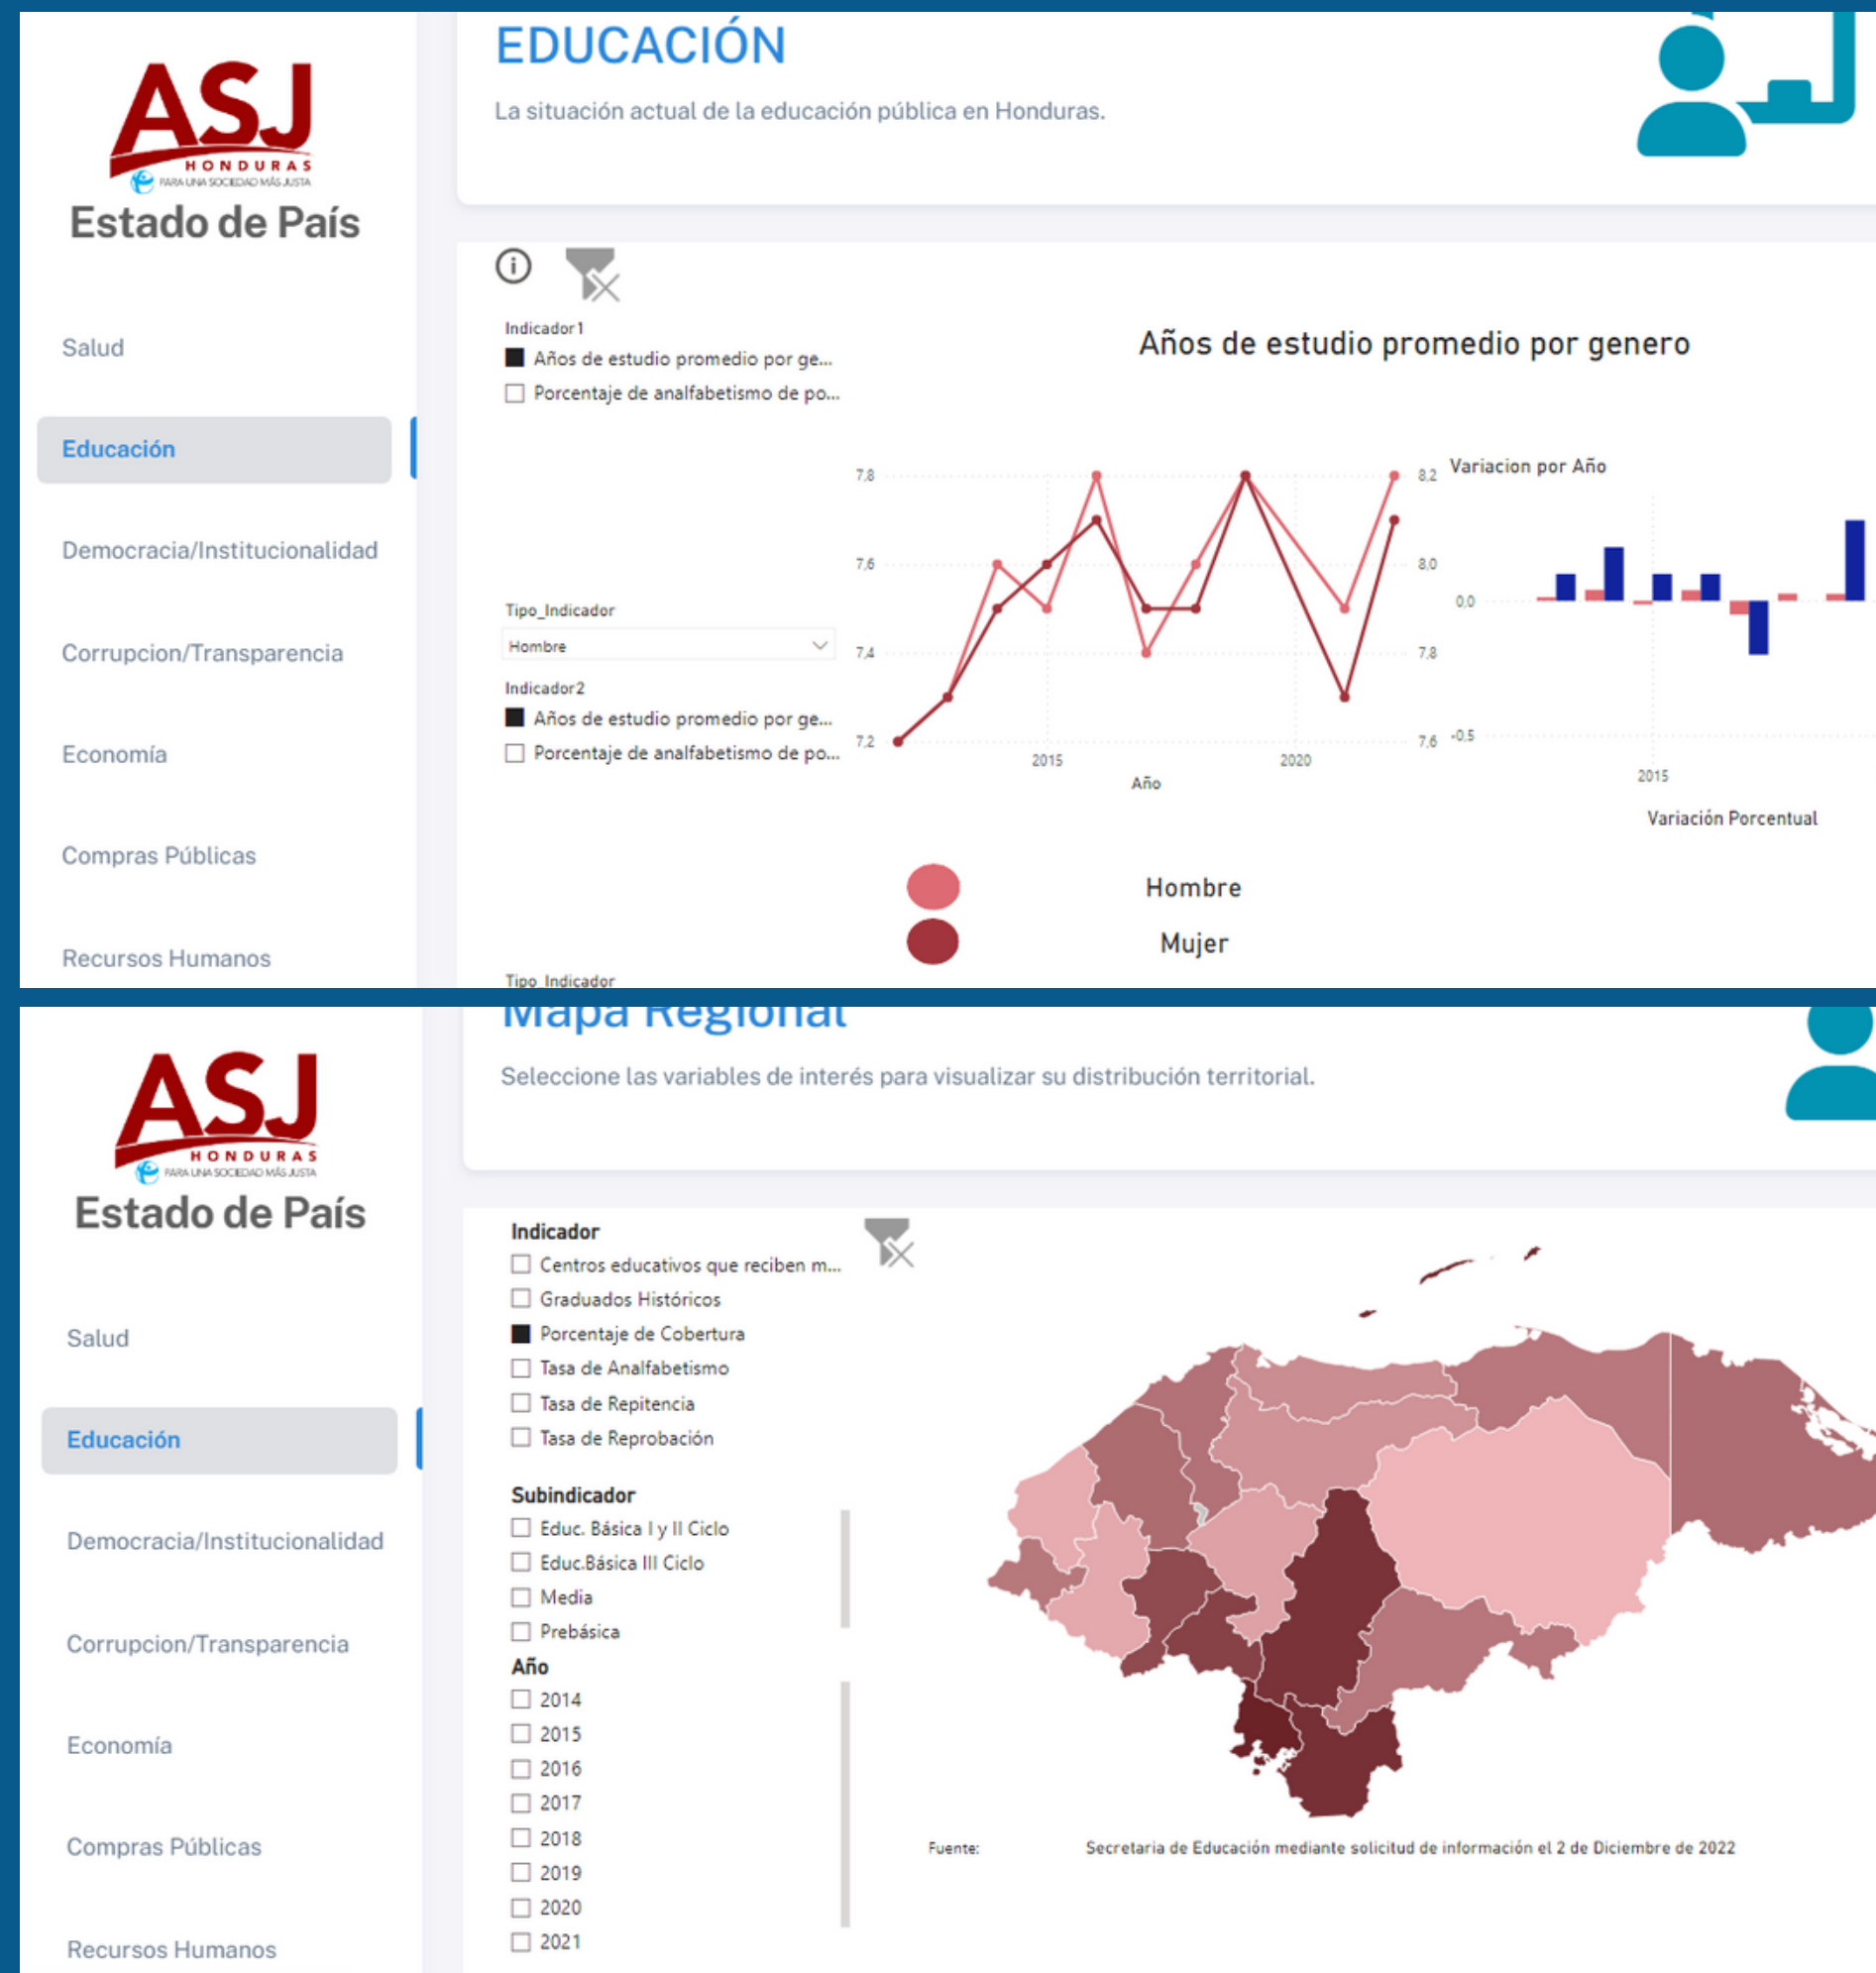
ASJ
HONDURAS
PARA UNA SOCIEDAD MÁS JUSTA
Estado de País

Salud

Educación

Democracia/Institucionalidad

Corrupcion/Transparencia

Economía

Compras Públicas

Recursos Humanos

EDUCACIÓN

La situación actual de la educación pública en Honduras.

Indicador 1
Años de estudio promedio por ge...
Porcentaje de analfabetismo de po...

Tipo_Indicador
Hombre

Indicador2
Años de estudio promedio por ge...
Porcentaje de analfabetismo de po...

Años de estudio promedio por genero

7,8
7,6
7,4
7,2
2015
2020
Año
8,2
8,0
7,8
7,6

Variacion por Año
0,0
-0,5
2015
Variación Porcentual

Hombre
Mujer

Tipo_Indicador

ASJ
HONDURAS
PARA UNA SOCIEDAD MÁS JUSTA
Estado de País

Salud

Educación

Democracia/Institucionalidad

Corrupcion/Transparencia

Economía

Compras Públicas

Recursos Humanos

Mapa Regional

Seleccione las variables de interés para visualizar su distribución territorial.

Indicador
Centros educativos que reciben m...
Graduados Históricos
Porcentaje de Cobertura
Tasa de Analfabetismo
Tasa de Repitencia
Tasa de Reprobación

Subindicador
Educ. Básica I y II Ciclo
Educ.Básica III Ciclo
Media
Prebásica

Año
2014
2015
2016
2017
2018
2019
2020
2021

Fuente: Secretaria de Educación mediante solicitud de información el 2 de Diciembre de 2022